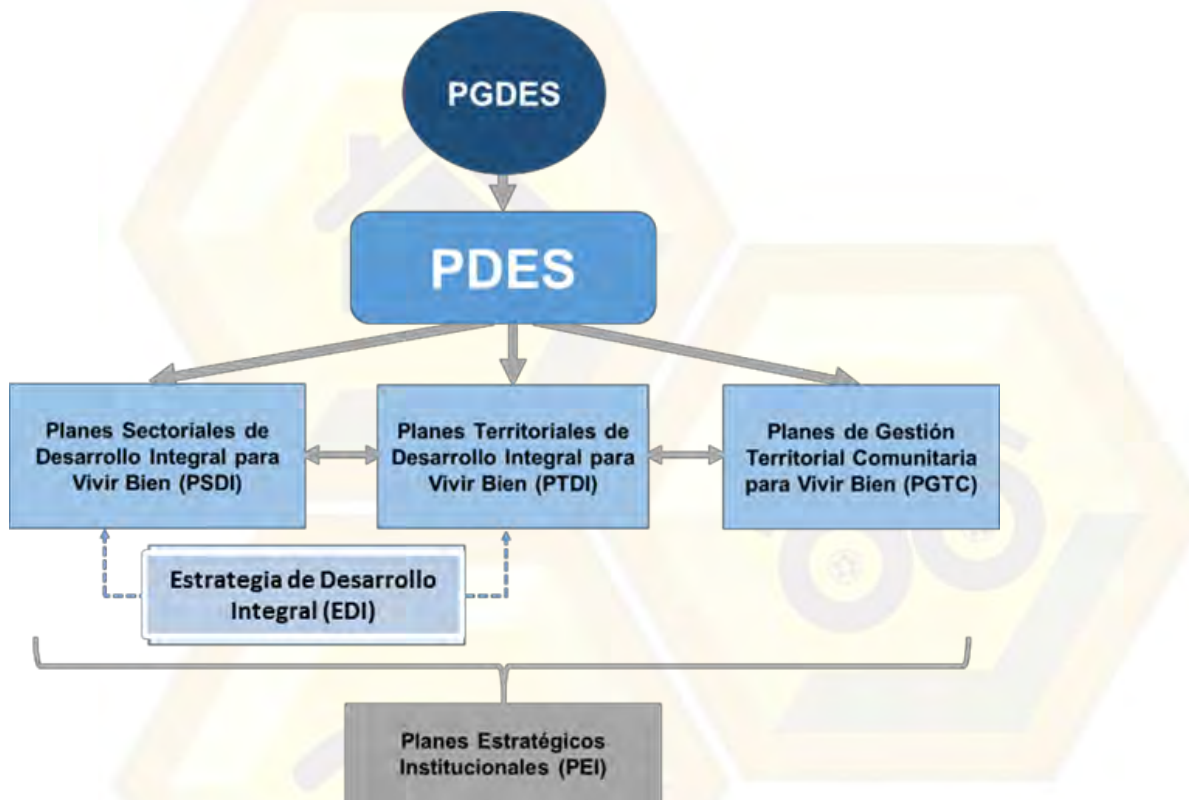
PGDES

PDES

Planes Sectoriales de Desarrollo Integral para Vivir Bien (PSDI)

Planes Territoriales de Desarrollo Integral para Vivir Bien (PTDI)

Planes de Gestión Territorial Comunitaria para Vivir Bien (PGTC)

Estrategia de Desarrollo Integral (EDI)

Planes Estratégicos Institucionales (PEI)